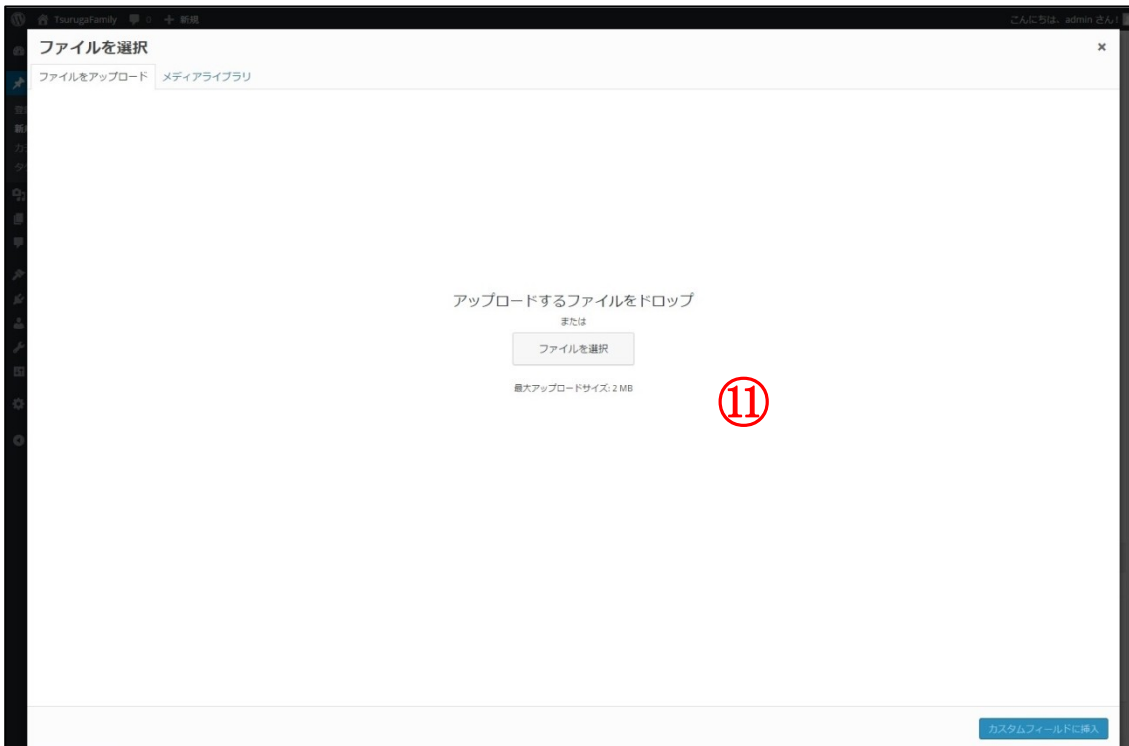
TsurugaFamily 0 + 新規

こんにちは、admin さん!

ファイルを選択

×

ファイルをアップロード

メディアライブラリ

アップロードするファイルをドロップ

または

ファイルを選択

最大アップロードサイズ: 2 MB

⑪

カスタムフィールドに挿入